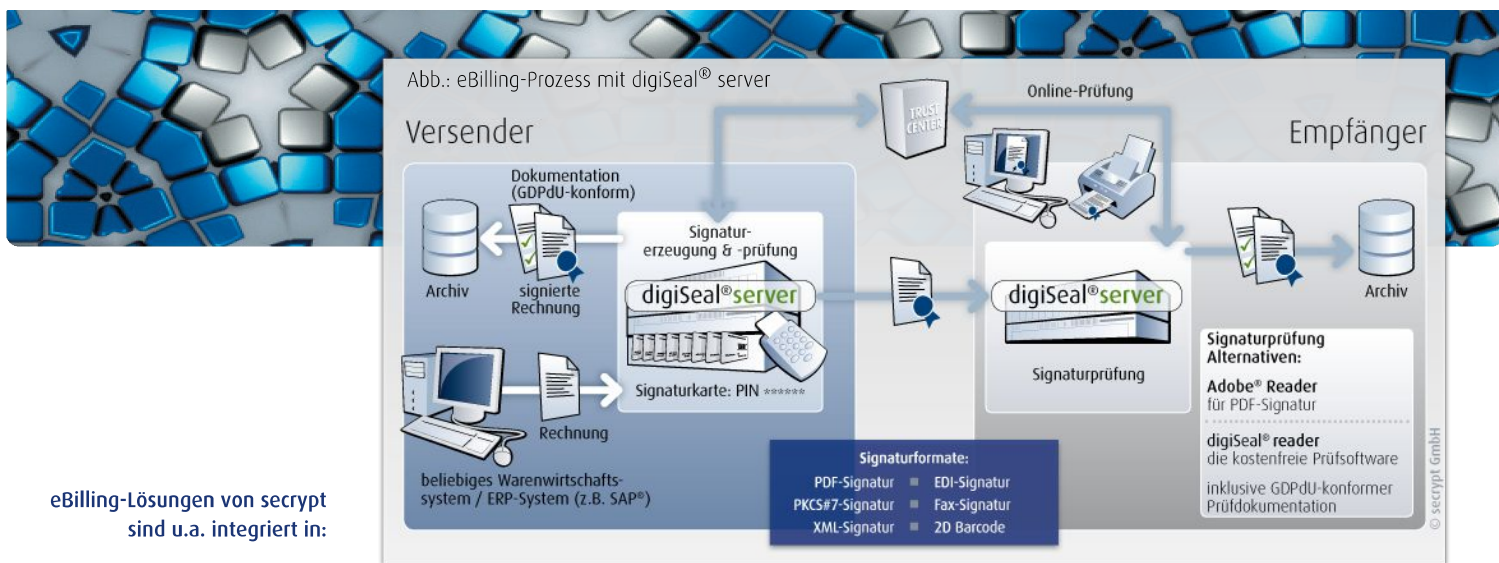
Abb.: eBilling-Prozess mit digiSeal® server

Online-Prüfung

TRUST CENTER

Versender

Empfänger

Dokumentation (GDPdU-konform)

Signaturerzeugung & -prüfung

Archiv

signierte Rechnung

digiSeal®server

Signaturkarte: PIN ******

Rechnung

beliebiges Warenwirtschaftssystem / ERP-System (z.B. SAP®)

digiSeal®server

Signaturprüfung

Archiv

Signaturprüfung Alternativen:

Adobe® Reader
für PDF-Signatur

digiSeal® reader
die kostenfreie Prüfsoftware

inklusive GDPdU-konformer Prüfdokumentation

Signaturformate:

| PDF-Signatur | EDI-Signatur |
|---|---|
| PKCS#7-Signatur | Fax-Signatur |
| XML-Signatur | 2D Barcode |

© secrypt GmbH

eBilling-Lösungen von secrypt sind u.a. integriert in: